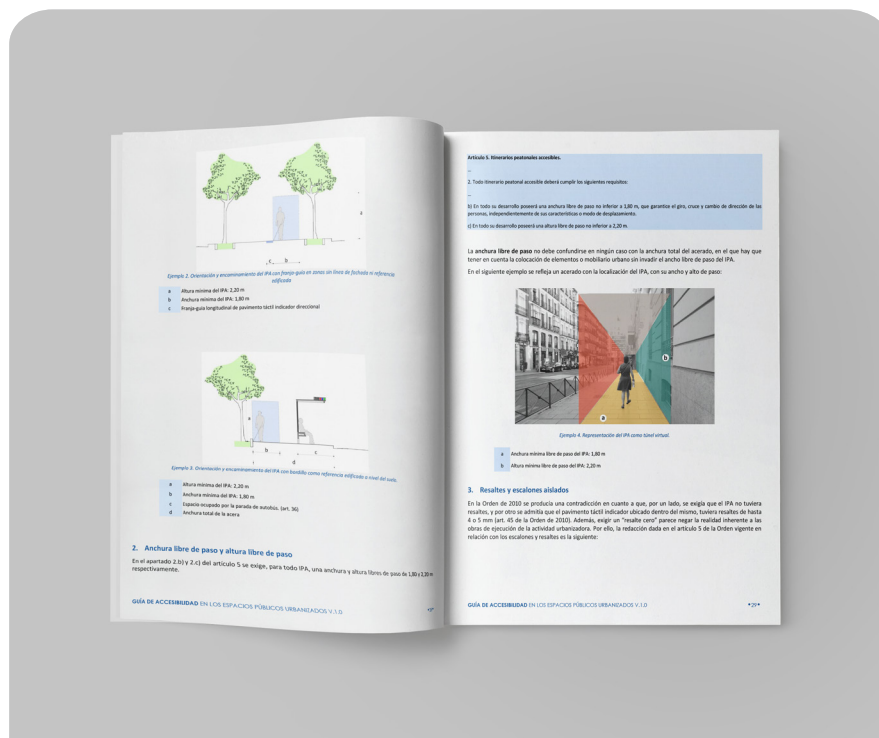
a

c b

Ejemplo 2. Orientación y encaminamiento del IPA con franja-guía en zonas sin línea de fachada ni referencia edificada

| a | Altura mínima del IPA: 2,20 m |
|---|---|
| b | Anchura mínima del IPA: 1,80 m |
| c | Franja-guía longitudinal de pavimento táctil indicador direccional |

a

b c

d

Ejemplo 3. Orientación y encaminamiento del IPA con bordillo como referencia edificada a nivel del suelo.

| a | Altura mínima del IPA: 2,20 m |
|---|---|
| b | Anchura mínima del IPA: 1,80 m |
| c | Espacio ocupado por la parada de autobús. (art. 56) |
| d | Anchura total de la acera |

2. Anchura libre de paso y altura libre de paso

En el apartado 2.b) y 2.c) del artículo 5 se exige, para todo IPA, una anchura y altura libres de paso de 1,80 y 2,20 m respectivamente.

GUÍA DE ACCESIBILIDAD EN LOS ESPACIOS PÚBLICOS URBANIZADOS V.1.0 •17•

Artículo 5. Itinerarios peatonales accesibles.

...

2. Todo itinerario peatonal accesible deberá cumplir los siguientes requisitos:

...

b) En todo su desarrollo poseerá una anchura libre de paso no inferior a 1,80 m, que garantice el giro, cruce y cambio de dirección de las personas, independientemente de sus características o modo de desplazamiento.

c) En todo su desarrollo poseerá una altura libre de paso no inferior a 2,20 m

La anchura libre de paso no debe confundirse en ningún caso con la anchura total del acerado, en el que hay que tener en cuenta la colocación de elementos o mobiliario urbano sin invadir el ancho libre de paso del IPA.

En el siguiente ejemplo se refleja un acerado con la localización del IPA, con su ancho y alto de paso:

b

a

Ejemplo 4. Representación del IPA como túnel virtual.

| a | Anchura mínima libre de paso del IPA: 1,80 m |
|---|---|
| b | Altura mínima libre de paso del IPA: 2,20 m |

3. Resaltes y escalones aislados

En la Orden de 2010 se producía una contradicción en cuanto a que, por un lado, se exigía que el IPA no tuviera resaltes, y por otro se admitía que el pavimento táctil indicador ubicado dentro del mismo, tuviera resaltes de hasta 4 o 5 mm (art. 45 de la Orden de 2010). Además, exigir un "resalte cero" parece negar la realidad inherente a las obras de ejecución de la actividad urbanizadora. Por ello, la redacción dada en el artículo 5 de la Orden vigente en relación con los escalones y resaltes es la siguiente:

GUÍA DE ACCESIBILIDAD EN LOS ESPACIOS PÚBLICOS URBANIZADOS V.1.0 •29•